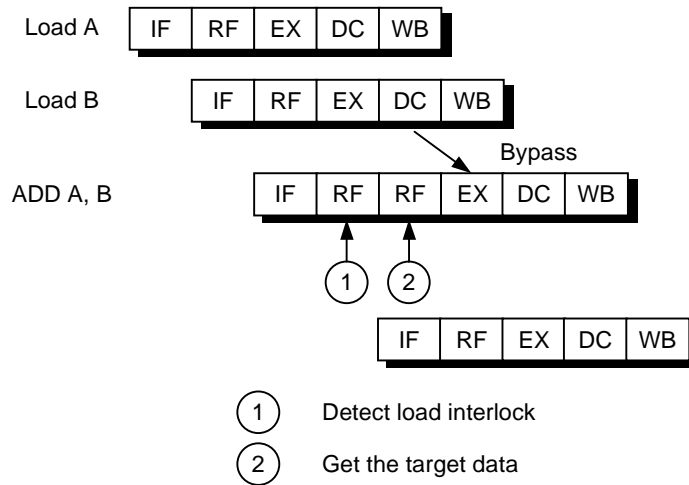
Load A

| IF | RF | EX | DC | WB |
|---|---|---|---|---|

Load B

| IF | RF | EX | DC | WB |
|---|---|---|---|---|

Bypass

ADD A, B

| IF | RF | RF | EX | DC | WB |
|---|---|---|---|---|---|

1 2

| IF | RF | EX | DC | WB |
|---|---|---|---|---|

1 Detect load interlock

2 Get the target data